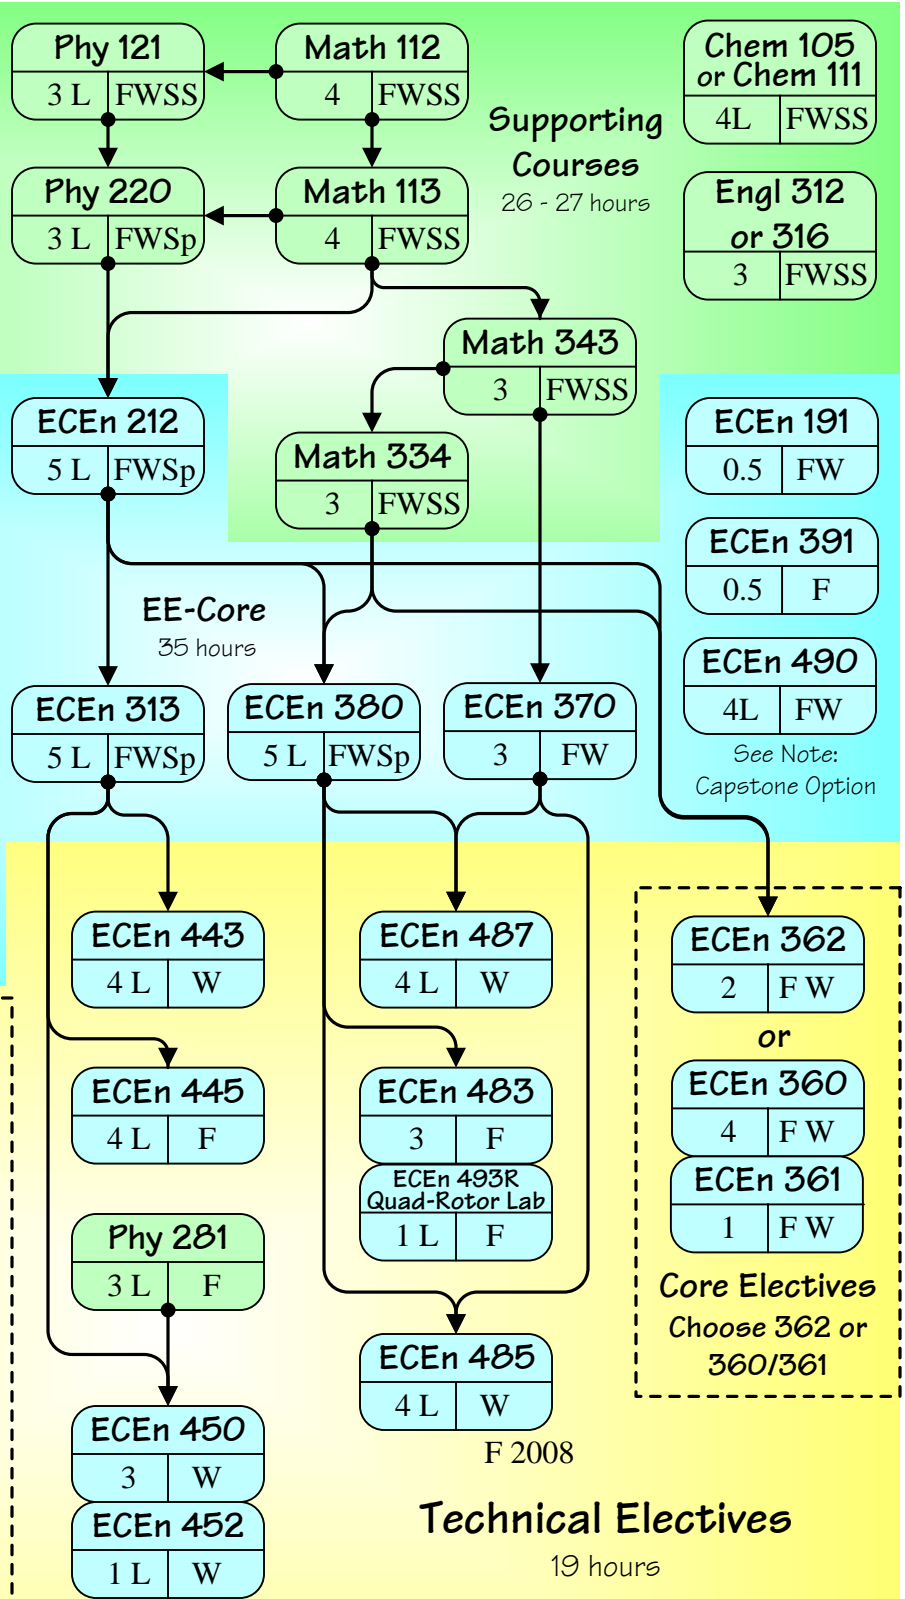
Phy 121
3 L | FWSS

Math 112
4 | FWSS

Chem 105 or Chem 111
4L | FWSS

Supporting Courses
26 - 27 hours

Phy 220
3 L | FWSp

Math 113
4 | FWSS

Engl 312 or 316
3 | FWSS

Math 343
3 | FWSS

ECEn 212
5 L | FWSp

Math 334
3 | FWSS

ECEn 191
0.5 | FW

ECEn 391
0.5 | F

EE-Core
35 hours

ECEn 490
4L | FW

See Note: Capstone Option

ECEn 313
5 L | FWSp

ECEn 380
5 L | FWSp

ECEn 370
3 | FW

ECEn 443
4 L | W

ECEn 487
4 L | W

ECEn 362
2 | F W

or

ECEn 445
4 L | F

ECEn 483
3 | F

ECEn 360
4 | F W

ECEn 493R Quad-Rotor Lab
1 L | F

ECEn 361
1 | F W

Phy 281
3 L | F

Core Electives
Choose 362 or 360/361

ECEn 485
4 L | W

ECEn 450
3 | W

F 2008

ECEn 452
1 L | W

Technical Electives
19 hours